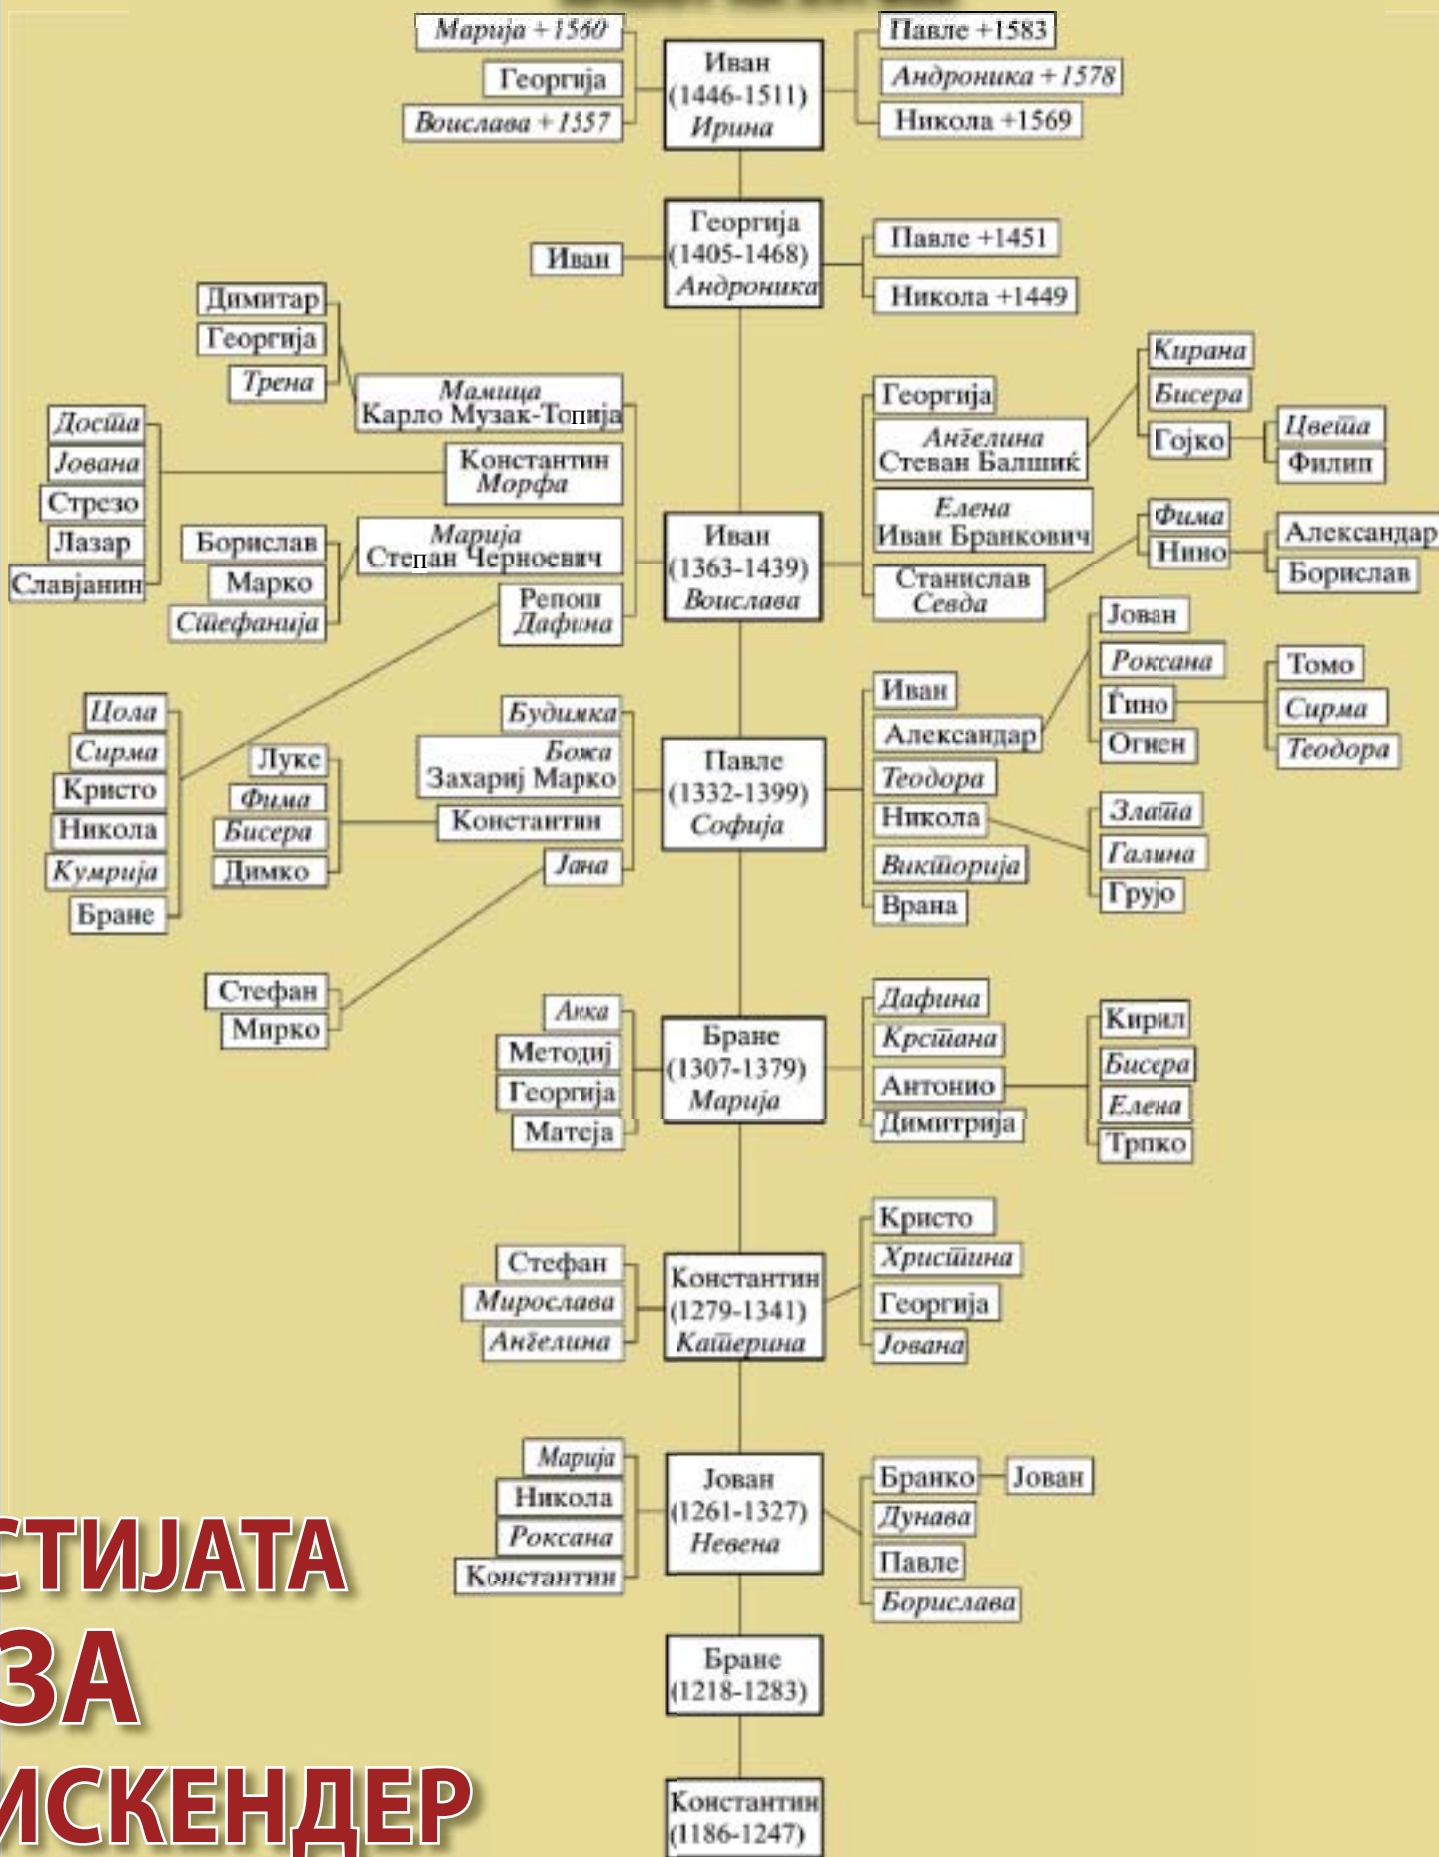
Марија +1560
Георгија
Воислава +1557

Иван
(1446-1511)
Ирина

Павле +1583
Андроника +1578
Никола +1569

Иван

Георгија
(1405-1468)
Андроника

Павле +1451
Никола +1449

Димитар
Георгија
Трена

Мамица
Карло Музак-Топија

Доста
Јована
Стрезо
Лазар
Славјанин

Константин
Морфа

Борислав
Марко
Стефанија

Марија
Степан Черноевич

Репош
Дафина

Иван
(1363-1439)
Воислава

Георгија
Анѓелина
Стеван Балшиќ
Елена
Иван Бранкович
Станислав
Севда

Кирана
Бисера
Гојко
Цвета
Филип

Фима
Нино
Александар
Борислав

Цола
Сирма
Кристо
Никола
Кумрија
Бране

Луке
Фима
Бисера
Димко

Будимка
Божа
Захариј Марко
Константин
Јана

Павле
(1332-1399)
Софија

Иван
Александар
Теодора
Никола
Викторија
Врана

Јован
Роксана
Ѓино
Огнен

Томо
Сирма
Теодора

Злата
Галина
Грујо

Стефан
Мирко

Анка
Методиј
Георгија
Матеја

Бране
(1307-1379)
Марија

Дафина
Крстана
Антонио
Димитрија

Кирил
Бисера
Елена
Трпко

Стефан
Мирослава
Анѓелина

Константин
(1279-1341)
Катерина

Кристо
Христина
Георгија
Јована

Марија
Никола
Роксана
Константин

Јован
(1261-1327)
Невена

Бранко
Јован
Дунава
Павле
Борислава

Бране
(1218-1283)

Константин
(1186-1247)

СТИЈАТА
ЗА
ИСКЕНДЕР